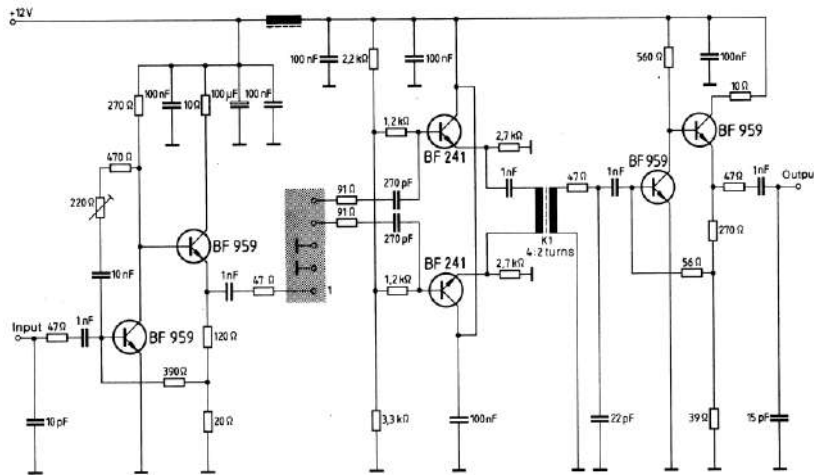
+12V
100 nF
2,2 kΩ
100 nF
560 Ω
100nF
10 Ω
270 Ω
100nF
10Ω
100 μF
100 nF
1,2 kΩ
BF 241
2,7 kΩ
BF 959
470 Ω
220Ω
91 Ω
270 pF
91 Ω
270 pF
1nF
47 Ω
1nF
BF 959
47Ω
1nF
Outpu
K1
4:2 turns
270 Ω
BF 959
10nF
1nF
47 Ω
1
1,2 kΩ
BF 241
2,7 kΩ
56 Ω
Input
47Ω
1nF
BF 959
120 Ω
390Ω
10 pF
20 Ω
3,3 kΩ
100nF
22 pF
39Ω
15 pF